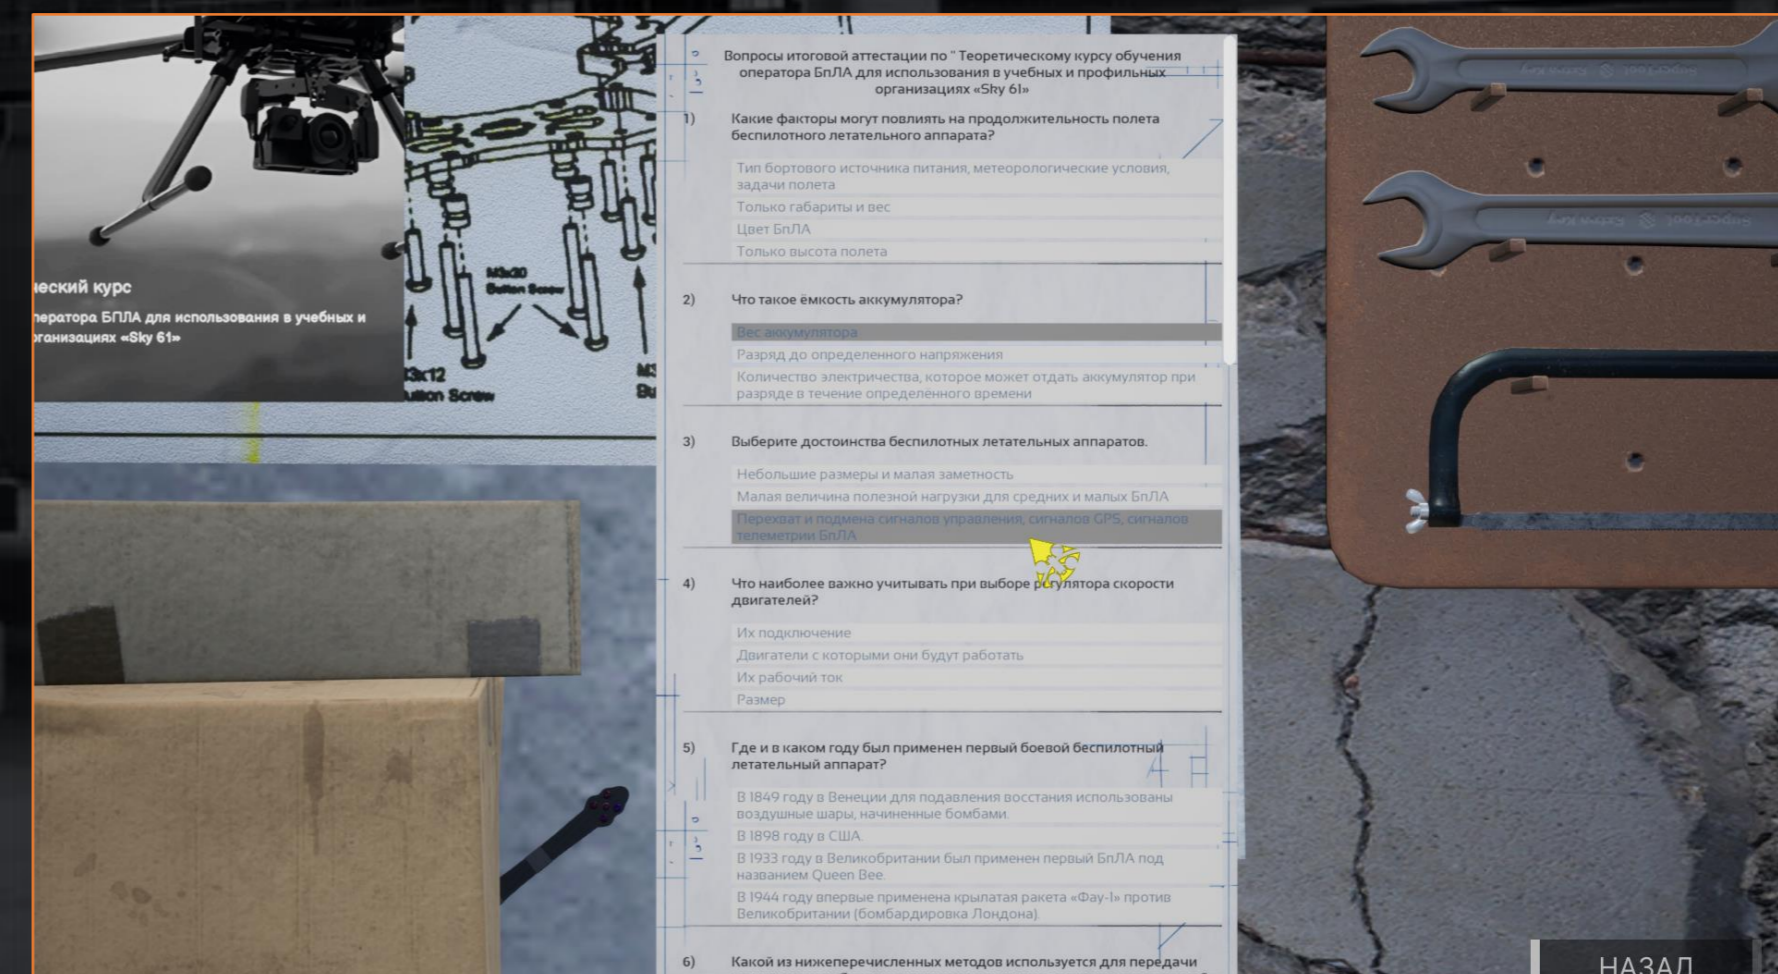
еский курс
ператора БПЛА для использования в учебных и
рганизациях «Sky 61»

M3x30
Button Screw
3x12
utton Screw
M3
Bu

Вопросы итоговой аттестации по " Теоретическому курсу обучения оператора БпЛА для использования в учебных и профильных организациях «Sky 61»

1) Какие факторы могут повлиять на продолжительность полета беспилотного летательного аппарата?

Тип бортового источника питания, метеорологические условия, задачи полета
Только габариты и вес
Цвет БпЛА
Только высота полета

2) Что такое ёмкость аккумулятора?

Вес аккумулятора
Разряд до определенного напряжения
Количество электричества, которое может отдать аккумулятор при разряде в течение определённого времени

3) Выберите достоинства беспилотных летательных аппаратов.

Небольшие размеры и малая заметность
Малая величина полезной нагрузки для средних и малых БпЛА
Перехват и подмена сигналов управления, сигналов GPS, сигналов телеметрии БпЛА

4) Что наиболее важно учитывать при выборе регулятора скорости двигателей?

Их подключение
Двигатели с которыми они будут работать
Их рабочий ток
Размер

5) Где и в каком году был применен первый боевой беспилотный летательный аппарат?

В 1849 году в Венеции для подавления восстания использованы воздушные шары, начиненные бомбами.
В 1898 году в США.
В 1933 году в Великобритании был применен первый БпЛА под названием Queen Bee.
В 1944 году впервые применена крылатая ракета «Фау-1» против Великобритании (бомбардировка Лондона).

6) Какой из нижеперечисленных методов используется для передачи

НАЗАД